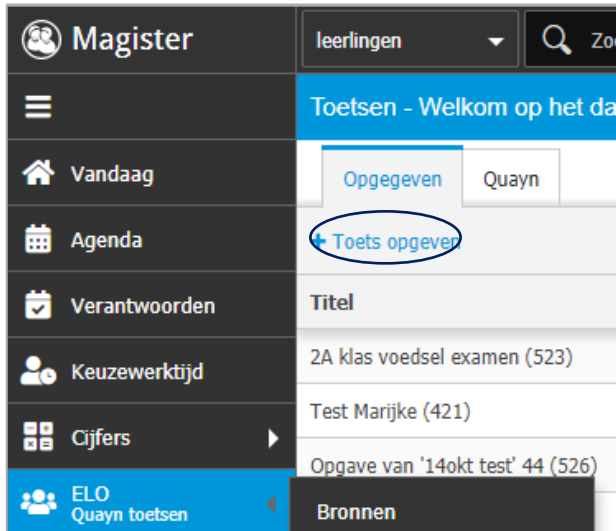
Magister

leerlingen

Zoe

Vandaag

Agenda

Verantwoorden

Keuzewerktijd

Cijfers

ELO
Quayn toetsen

Toetsen - Welkom op het da

Opgegeven

Quayn

+ Toets opgeven

Titel

2A klas voedsel examen (523)

Test Marijke (421)

Opgave van '14okt test' 44 (526)

Bronnen